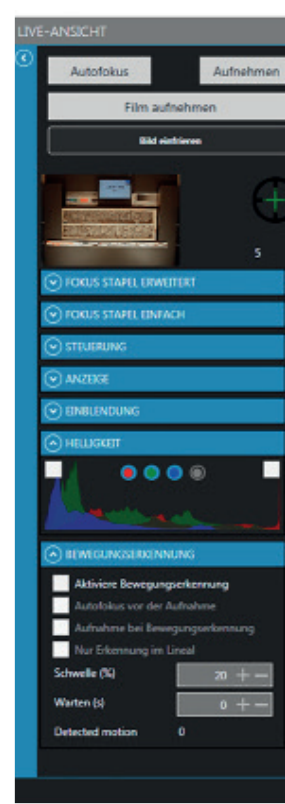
LIVE-ANSICHT

Autofokus

Aufnehmen

Film aufnehmen

Bild einfrieren

5

FOKUS STAPEL ERWEITERT

FOKUS STAPEL EINFACH

STEUERUNG

ANZEIGE

EINBLENDUNG

HELLIGKEIT

BEWEGUNGSERKENNUNG

Aktiviere Bewegungserkennung

Autofokus vor der Aufnahme

Aufnahme bei Bewegungserkennung

Nur Erkennung im Lineal

Schwelle (%) 20 + −

Warten (s) 0 + −

Detected motion 0